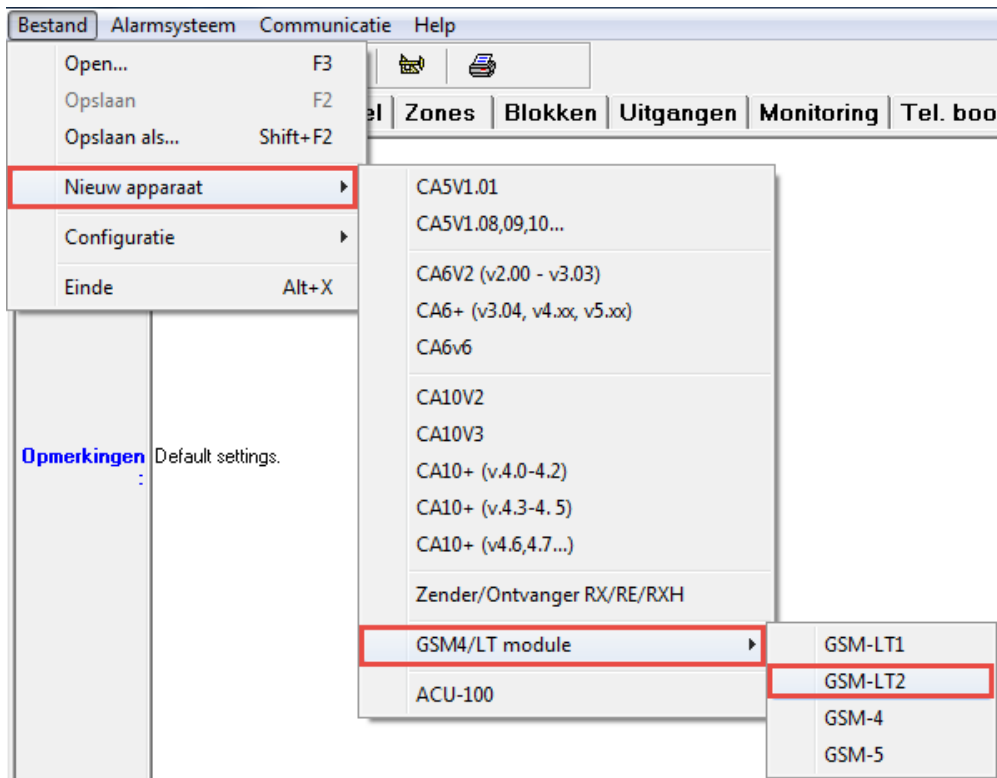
Bestand Alarmsysteem Communicatie Help

Open... F3
Opslaan F2
Opslaan als... Shift+F2
Nieuw apparaat
Configuratie
Einde Alt+X

el | Zones | Blokken | Uitgangen | Monitoring | Tel. boo

CA5V1.01
CA5V1.08,09,10...
CA6V2 (v2.00 - v3.03)
CA6+ (v3.04, v4.xx, v5.xx)
CA6v6
CA10V2
CA10V3
CA10+ (v.4.0-4.2)
CA10+ (v.4.3-4. 5)
CA10+ (v4.6,4.7...)
Zender/Ontvanger RX/RE/RXH
GSM4/LT module
ACU-100

GSM-LT1
GSM-LT2
GSM-4
GSM-5

Opmerkingen : Default settings.